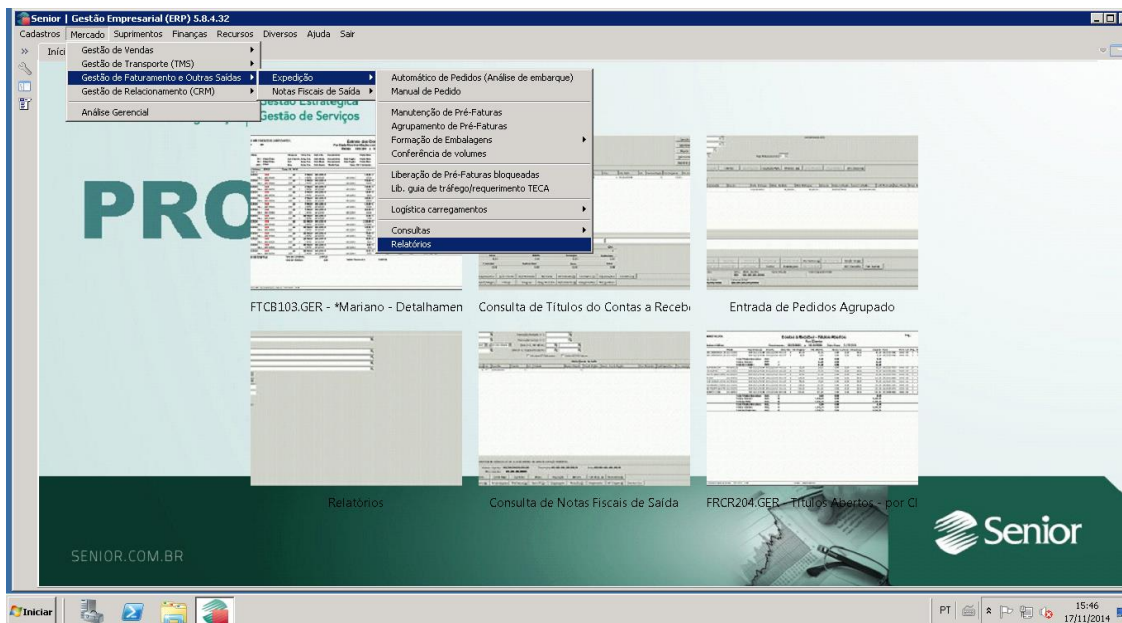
Senior | Gestão Empresarial (ERP) 5.8.4.32

Cadastros Mercado Suprimentos Finanças Recursos Diversos Ajuda Sair

Iníc

Gestão de Vendas
Gestão de Transporte (TMS)
Gestão de Faturamento e Outras Saídas
Gestão de Relacionamento (CRM)
Análise Gerencial

Expedição
Notas Fiscais de Saída

Automático de Pedidos (Análise de embarque)
Manual de Pedido
Manutenção de Pré-Faturas
Agrupamento de Pré-Faturas
Formação de Embalagens
Conferência de volumes
Liberação de Pré-Faturas bloqueadas
Lib. guia de tráfego/requerimento TECA
Logística carregamentos
Consultas
Relatórios

Gestão Estratégica
Gestão de Serviços

PRO

FTCB103.GER - *Mariano - Detalhamen

Consulta de Títulos do Contas a Receb

Entrada de Pedidos Agrupado

Relatórios

Consulta de Notas Fiscais de Saída

FRCR204.GER - Títulos Abertos - por Cl

Senior

SENIOR.COM.BR

Iniciar

PT

15:46
17/11/2014